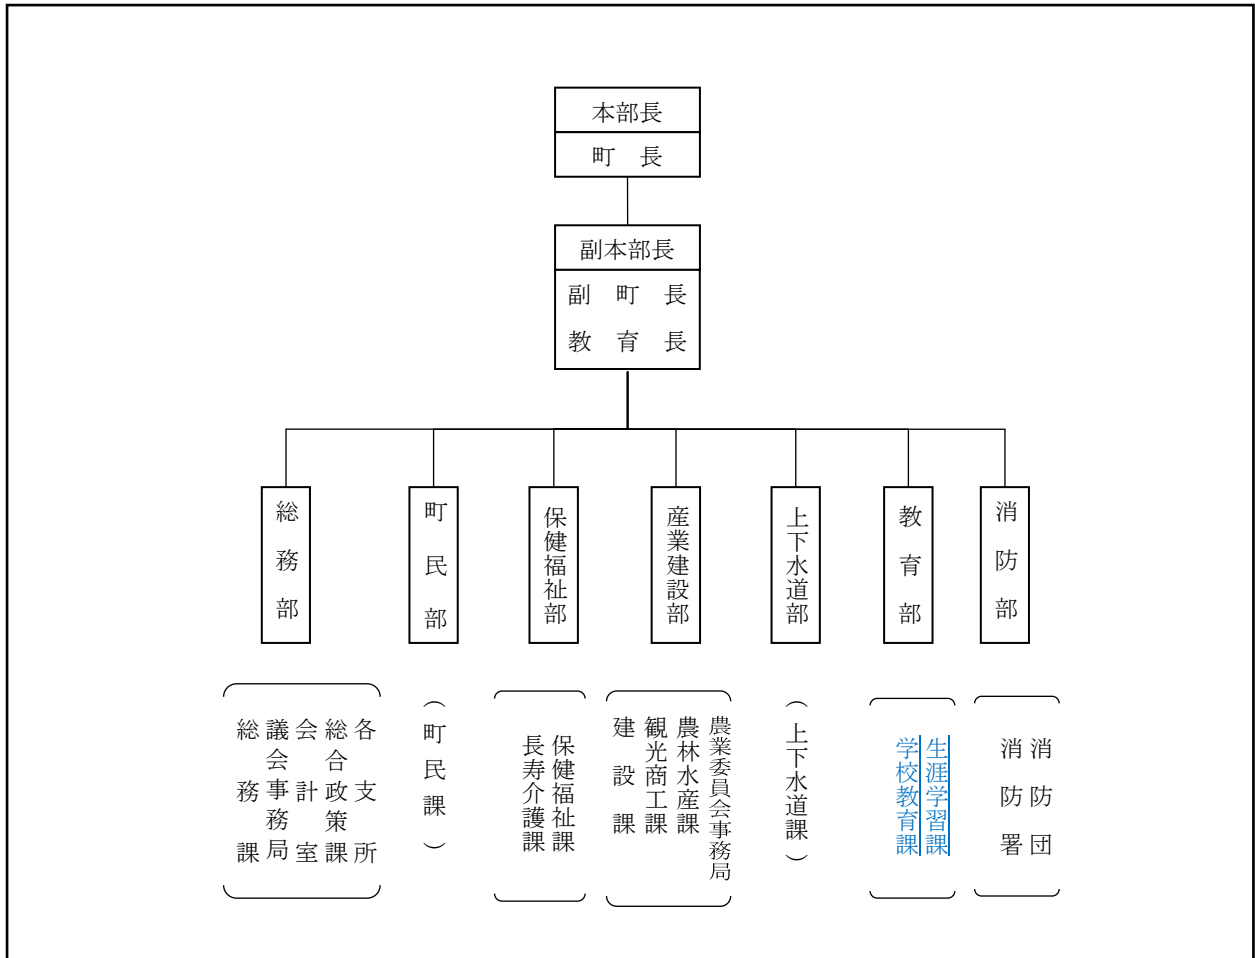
本部長
町　長

副本部長
副　町　長
教　育　長

総務部
町民部
保健福祉部
産業建設部
上下水道部
教育部
消防部

各支所
総合政策課
会計室
議会事務局
総務課

（町民課）

保健福祉課
長寿介護課

農業委員会事務局
農林水産課
観光商工課
建設課

（上下水道課）

生涯学習課
学校教育課

消防団
消防署